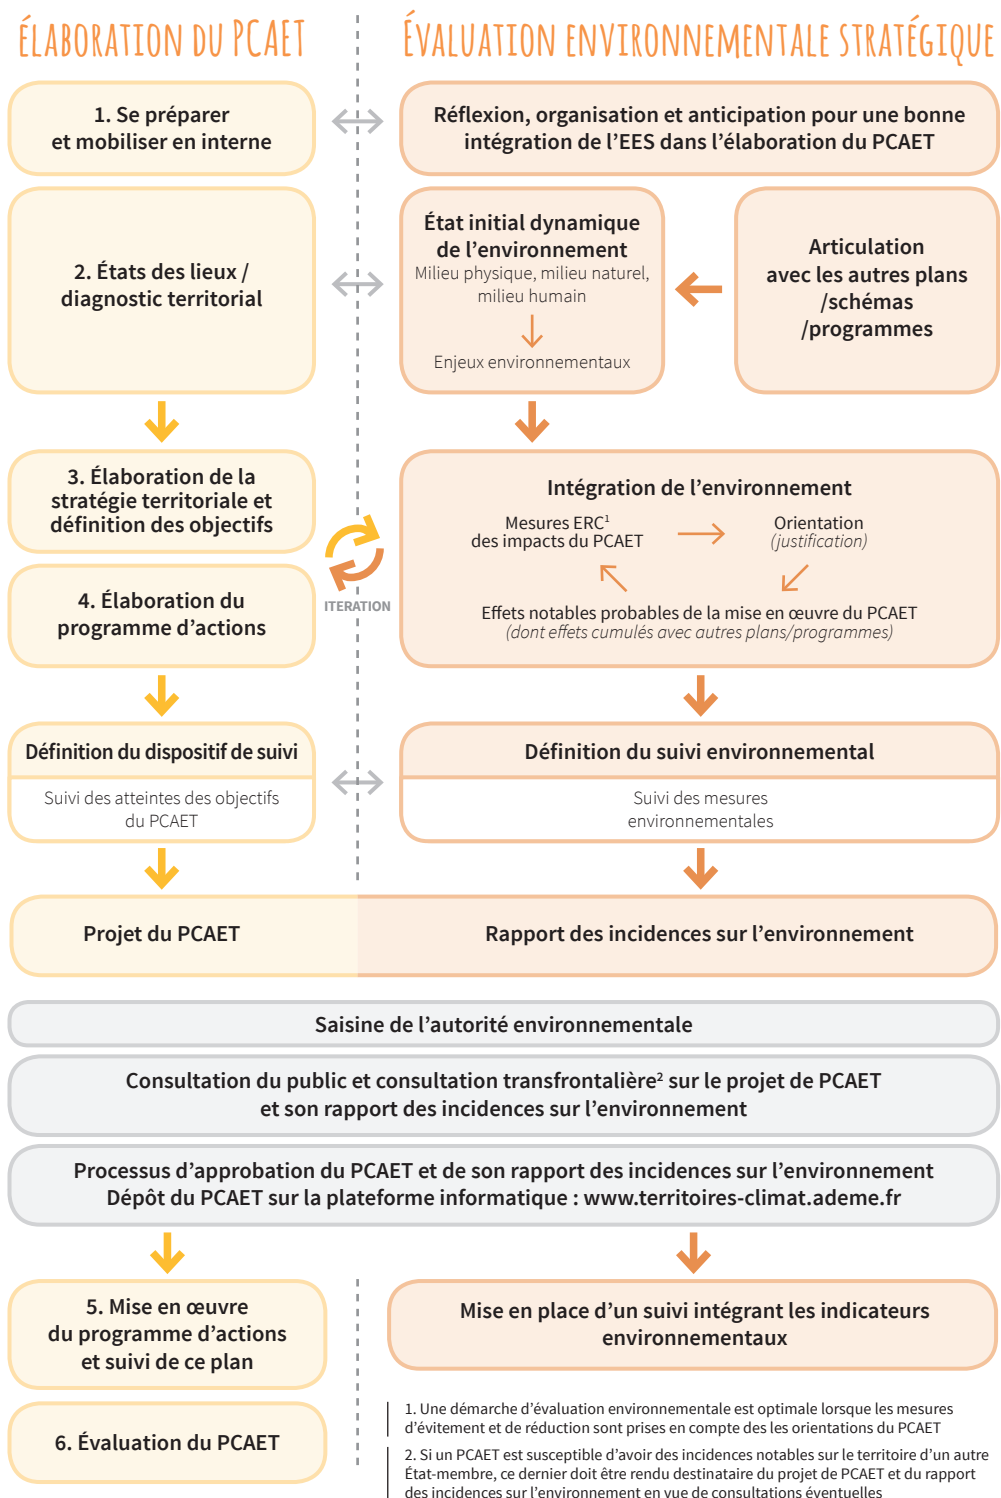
ÉLABORATION DU PCAET

ÉVALUATION ENVIRONNEMENTALE STRATÉGIQUE

1. Se préparer et mobiliser en interne

Réflexion, organisation et anticipation pour une bonne intégration de l'EES dans l'élaboration du PCAET

2. États des lieux / diagnostic territorial

État initial dynamique de l'environnement
Milieu physique, milieu naturel, milieu humain
Enjeux environnementaux

Articulation avec les autres plans /schémas /programmes

3. Élaboration de la stratégie territoriale et définition des objectifs

ITERATION

4. Élaboration du programme d'actions

Intégration de l'environnement
Mesures ERC$^1$ des impacts du PCAET
Orientation (justification)
Effets notables probables de la mise en œuvre du PCAET (dont effets cumulés avec autres plans/programmes)

Définition du dispositif de suivi
Suivi des atteintes des objectifs du PCAET

Définition du suivi environnemental
Suivi des mesures environnementales

Projet du PCAET

Rapport des incidences sur l'environnement

Saisine de l'autorité environnementale

Consultation du public et consultation transfrontalière$^2$ sur le projet de PCAET et son rapport des incidences sur l'environnement

Processus d'approbation du PCAET et de son rapport des incidences sur l'environnement
Dépôt du PCAET sur la plateforme informatique : www.territoires-climat.ademe.fr

5. Mise en œuvre du programme d'actions et suivi de ce plan

Mise en place d'un suivi intégrant les indicateurs environnementaux

6. Évaluation du PCAET

1. Une démarche d'évaluation environnementale est optimale lorsque les mesures d'évitement et de réduction sont prises en compte des les orientations du PCAET

2. Si un PCAET est susceptible d'avoir des incidences notables sur le territoire d'un autre État-membre, ce dernier doit être rendu destinataire du projet de PCAET et du rapport des incidences sur l'environnement en vue de consultations éventuelles